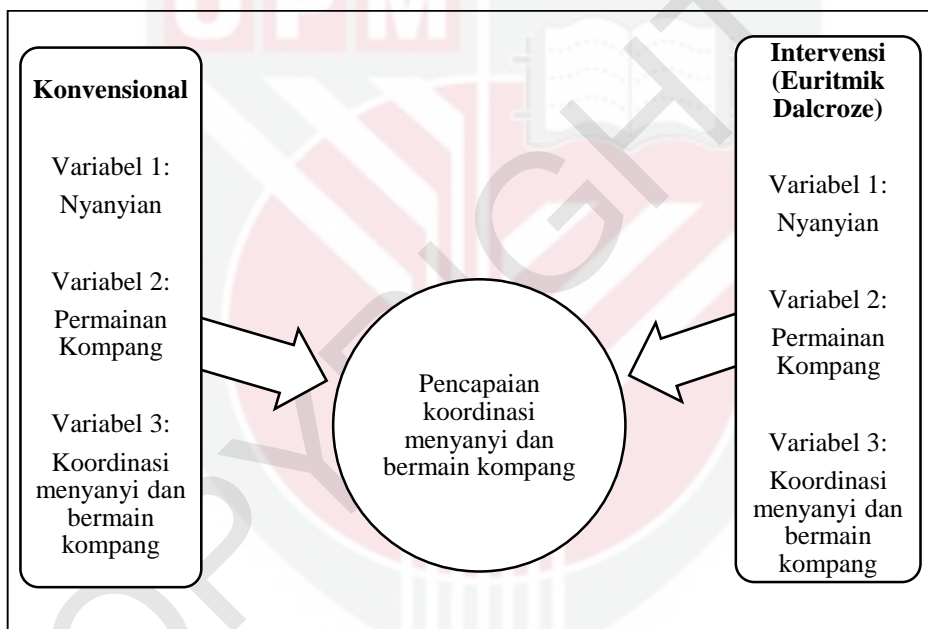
Konvensional

Variabel 1:
Nyanyian

Variabel 2:
Permainan Kompang

Variabel 3:
Koordinasi menyanyi dan bermain kompang

Pencapaian koordinasi menyanyi dan bermain kompang

Intervensi (Euritmik Dalcroze)

Variabel 1:
Nyanyian

Variabel 2:
Permainan Kompang

Variabel 3:
Koordinasi menyanyi dan bermain kompang